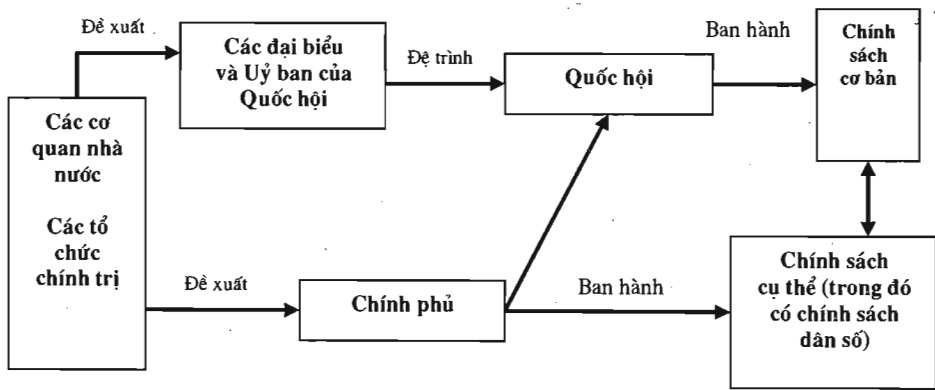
Đề xuất

Các đại biểu và Uỷ ban của Quốc hội

Đệ trình

Quốc hội

Ban hành

Chính sách cơ bản

Các cơ quan nhà nước

Các tổ chức chính trị

Đề xuất

Chính phủ

Ban hành

Chính sách cụ thể (trong đó có chính sách dân số)